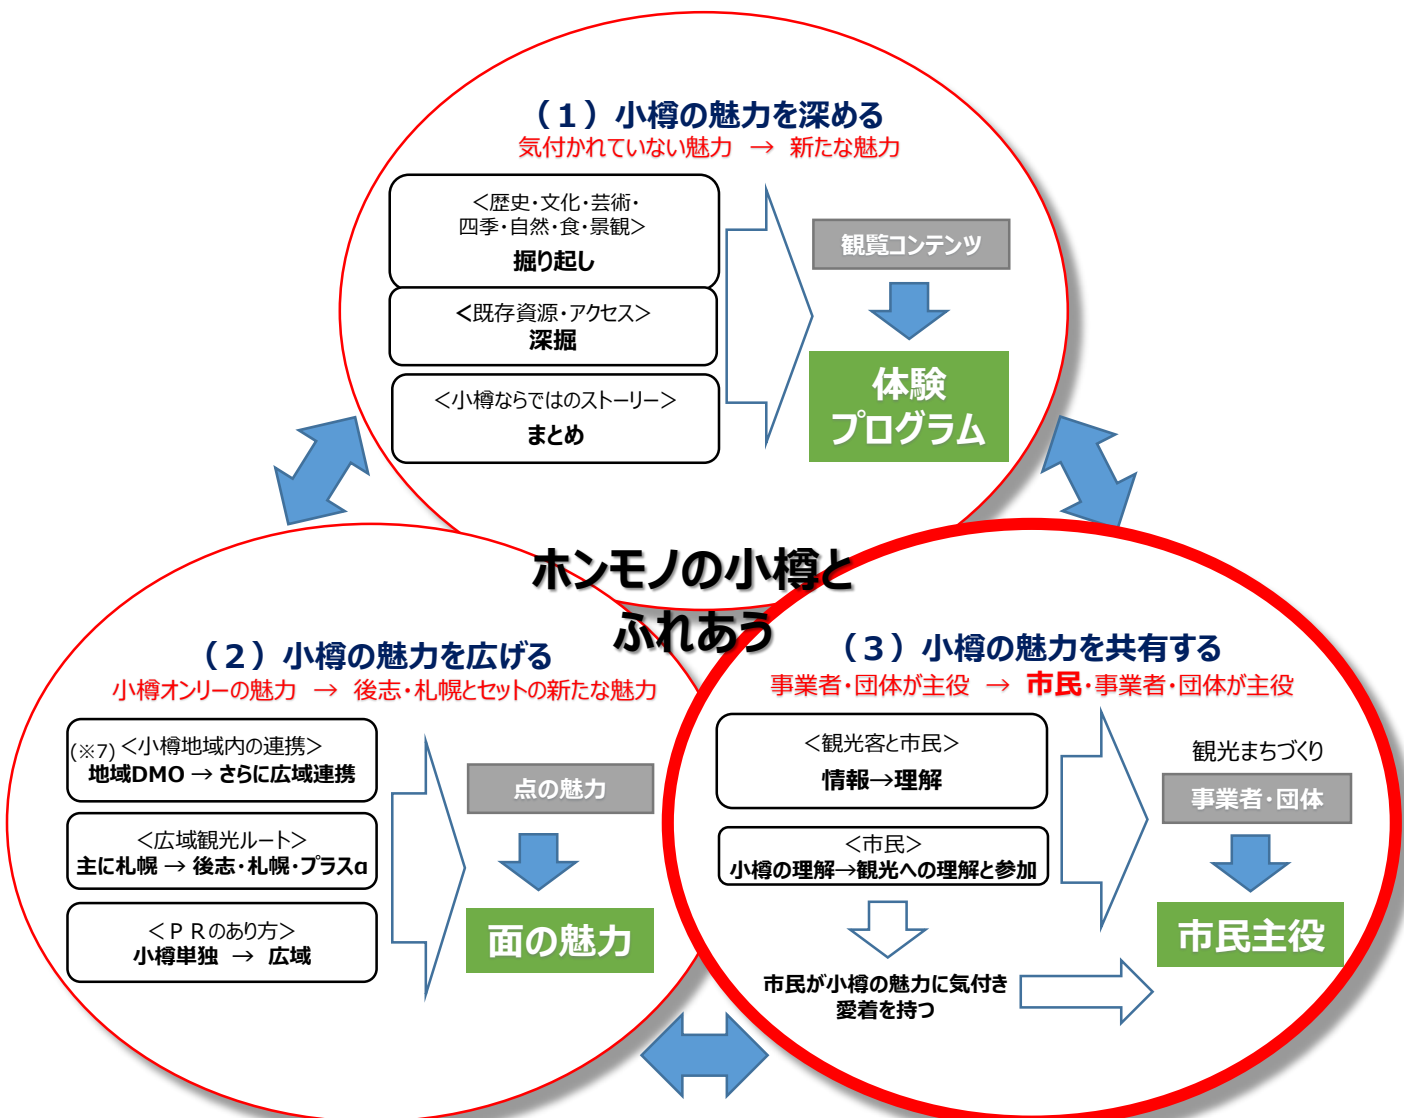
（１）小樽の魅力を深める
気付かれていない魅力 → 新たな魅力

＜歴史・文化・芸術・四季・自然・食・景観＞
掘り起し

＜既存資源・アクセス＞
深掘

＜小樽ならではのストーリー＞
まとめ

観覧コンテンツ

体験プログラム

ホンモノの小樽とふれあう

（２）小樽の魅力を広げる
小樽オンリーの魅力 → 後志・札幌とセットの新たな魅力

(※7) ＜小樽地域内の連携＞
地域DMO → さらに広域連携

＜広域観光ルート＞
主に札幌 → 後志・札幌・プラスα

＜ＰＲのあり方＞
小樽単独 → 広域

点の魅力

面の魅力

（３）小樽の魅力を共有する
事業者・団体が主役 → 市民・事業者・団体が主役

＜観光客と市民＞
情報→理解

＜市民＞
小樽の理解→観光への理解と参加

市民が小樽の魅力に気付き
愛着を持つ

観光まちづくり

事業者・団体

市民主役